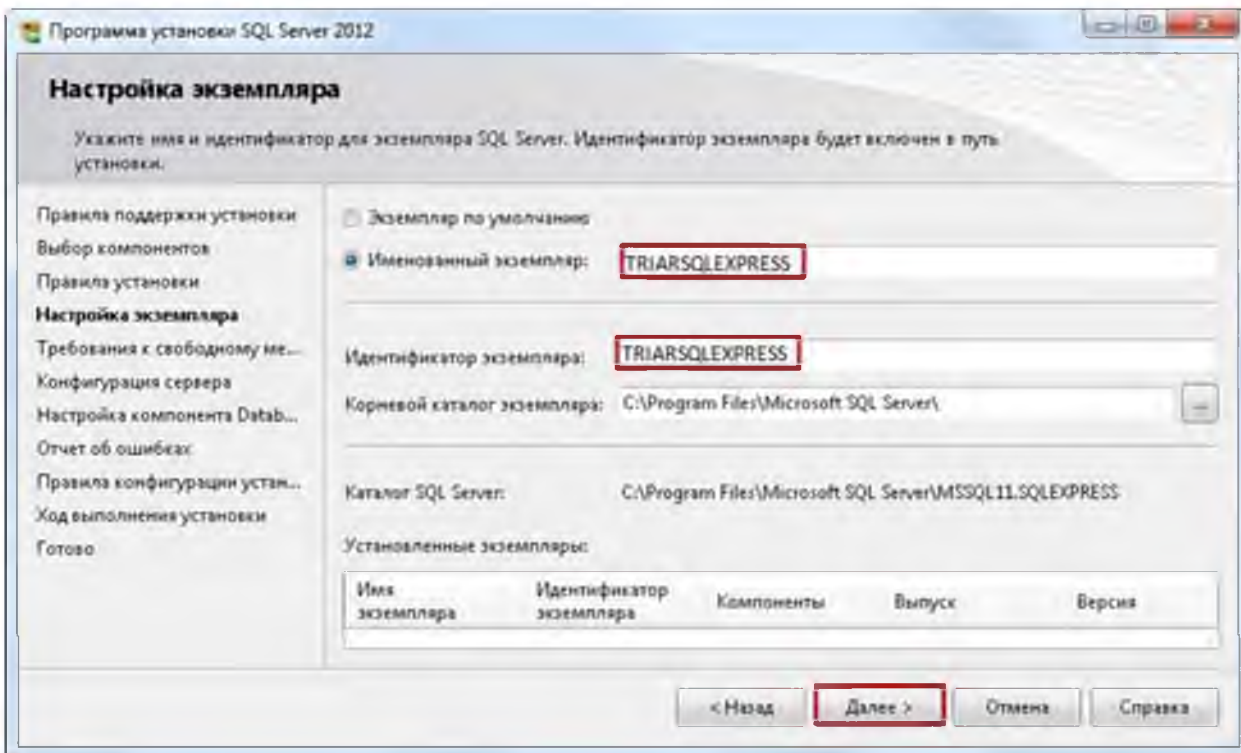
Программа установки SQL Server 2012

Настройка экземпляра

Укажите имя и идентификатор для экземпляра SQL Server. Идентификатор экземпляра будет включен в путь установки.

Правила поддержки установки
Выбор компонентов
Правила установки
Настройка экземпляра
Требования к свободному ме...
Конфигурация сервера
Настройка компонента Datab...
Отчет об ошибках
Правила конфигурации устан...
Ход выполнения установки
Готово

Экземпляр по умолчанию
Именованный экземпляр: TRIARSQLEXPRESS

Идентификатор экземпляра: TRIARSQLEXPRESS
Корневой каталог экземпляра: C:\Program Files\Microsoft SQL Server\ ...

Каталог SQL Server: C:\Program Files\Microsoft SQL Server\MSSQL11.SQLEXPRESS

Установленные экземпляры:

| Имя экземпляра | Идентификатор экземпляра | Компоненты | Выпуск | Версия |
|---|---|---|---|---|

< Назад | Далее > | Отмена | Справка